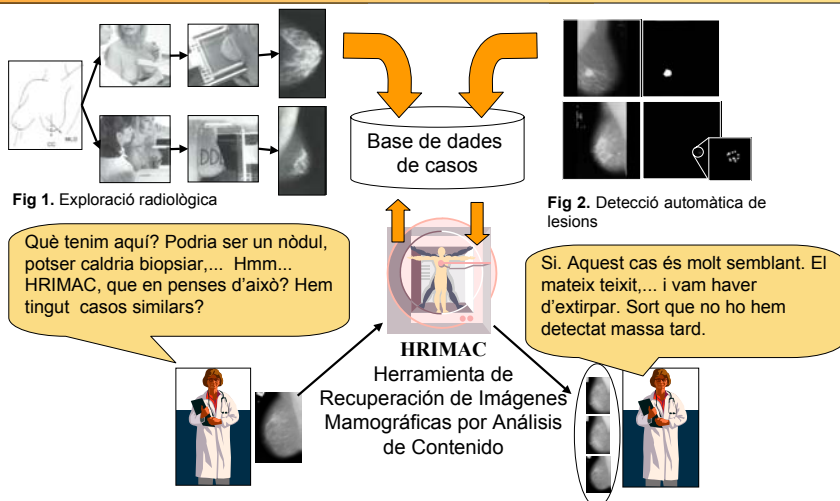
CC

MLO

Base de dades de casos

Fig 1. Exploració radiològica

Fig 2. Detecció automàtica de lesions

Què tenim aquí? Podria ser un nòdul, potser caldria biopsiar,... Hmm... HRIMAC, que en penses d'això? Hem tingut casos similars?

Si. Aquest cas és molt semblant. El mateix teixit,... i vam haver d'extirpar. Sort que no ho hem detectat massa tard.

HRIMAC
Herramienta de Recuperación de Imágenes Mamográficas por Análisis de Contenido